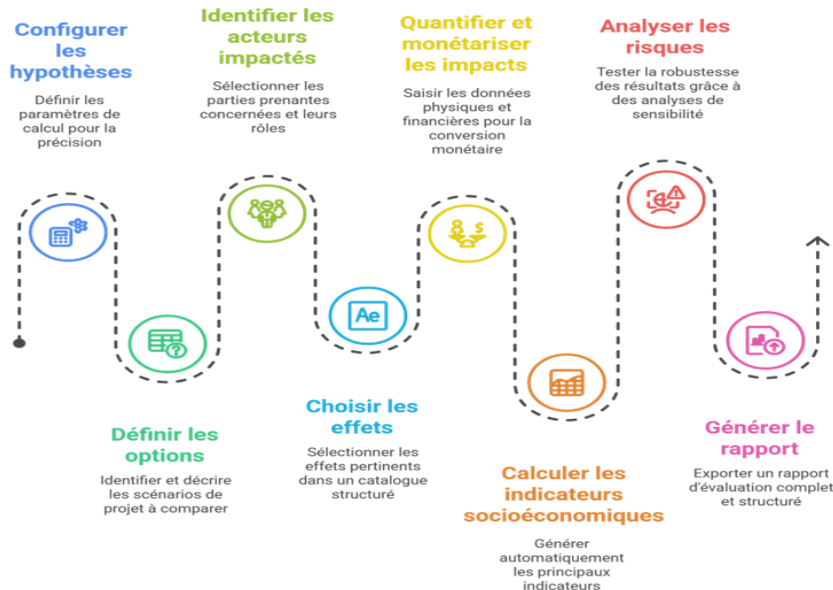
Configurer les hypothèses

Définir les paramètres de calcul pour la précision

Identifier les acteurs impactés

Sélectionner les parties prenantes concernées et leurs rôles

Quantifier et monétariser les impacts

Saisir les données physiques et financières pour la conversion monétaire

Analyser les risques

Tester la robustesse des résultats grâce à des analyses de sensibilité

Ae

Définir les options

Identifier et décrire les scénarios de projet à comparer

Choisir les effets

Sélectionner les effets pertinents dans un catalogue structuré

Calculer les indicateurs socioéconomiques

Générer automatiquement les principaux indicateurs

Générer le rapport

Exporter un rapport d'évaluation complet et structuré